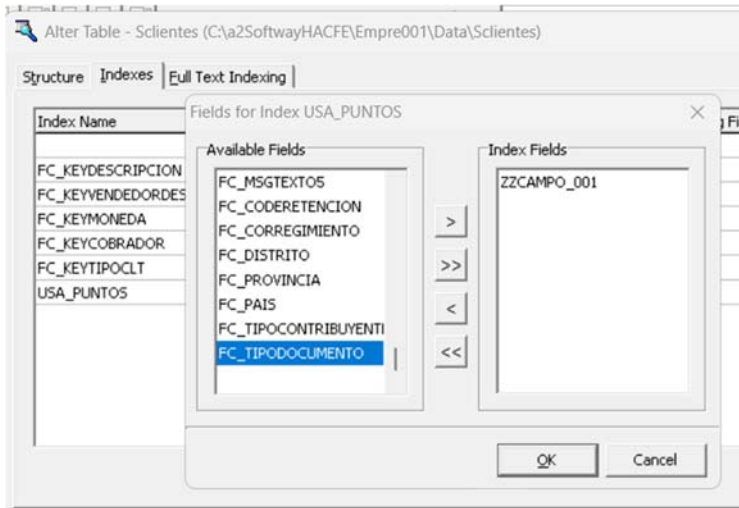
Alter Table - Sclientes (C:\a2SoftwayHACFE\Empre001\Data\Sclientes)

Structure | Indexes | Full Text Indexing

Index Name

FC_KEYDESCRIPCION
FC_KEYVENDEDORDES
FC_KEYMONEDA
FC_KEYCOBRADOR
FC_KEYTIPOCLT
USA_PUNTOS

Fields for Index USA_PUNTOS

Available Fields
FC_MSGTEXTO5
FC_CODERETENCION
FC_CORREGIMIENTO
FC_DISTRITO
FC_PROVINCIA
FC_PAIS
FC_TIPOCONTRIBUYENTI
FC_TIPODOCUMENTO

>
>>
<
<<

Index Fields
ZZCAMPO_001

OK
Cancel